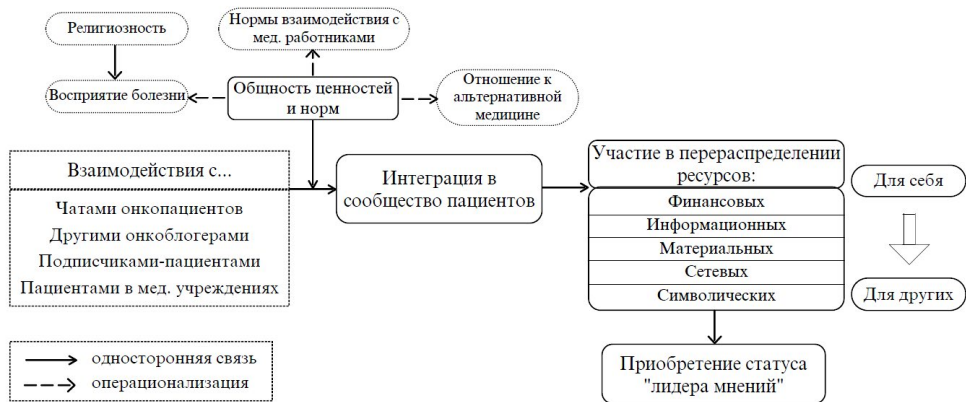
Религиозность

Нормы взаимодействия с мед. работниками

Восприятие болезни

Общность ценностей и норм

Отношение к альтернативной медицине

Взаимодействия с...

Чатами онкопациентов
Другими онкоблогерами
Подписчиками-пациентами
Пациентами в мед. учреждениях

Интеграция в сообщество пациентов

Участие в перераспределении ресурсов:

Финансовых
Информационных
Материальных
Сетевых
Символических

Для себя

Для других

Приобретение статуса "лидера мнений"

односторонняя связь
операционализация